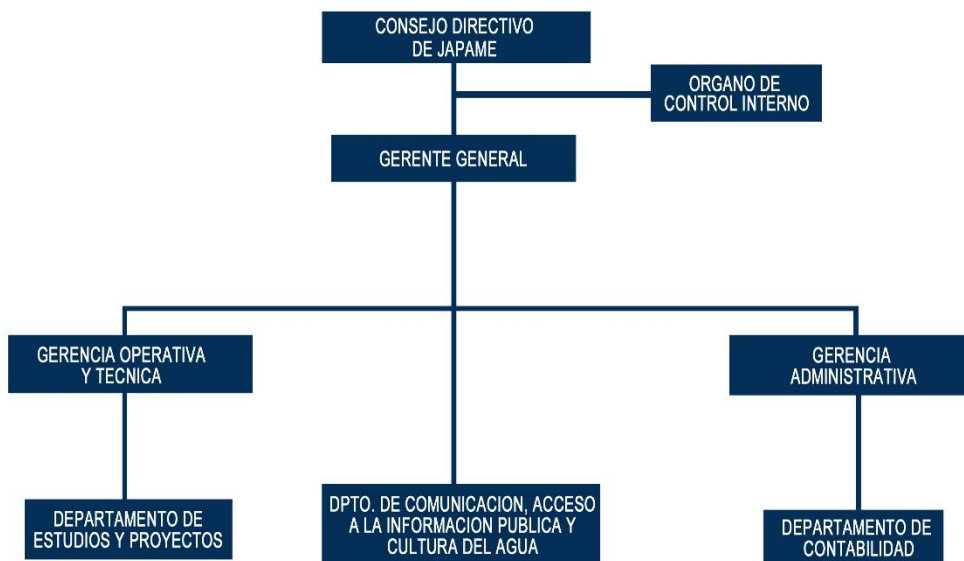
CONSEJO DIRECTIVO DE JAPAME

ORGANO DE CONTROL INTERNO

GERENTE GENERAL

GERENCIA OPERATIVA Y TECNICA

GERENCIA ADMINISTRATIVA

DEPARTAMENTO DE ESTUDIOS Y PROYECTOS

DPTO. DE COMUNICACION, ACCESO A LA INFORMACION PUBLICA Y CULTURA DEL AGUA

DEPARTAMENTO DE CONTABILIDAD